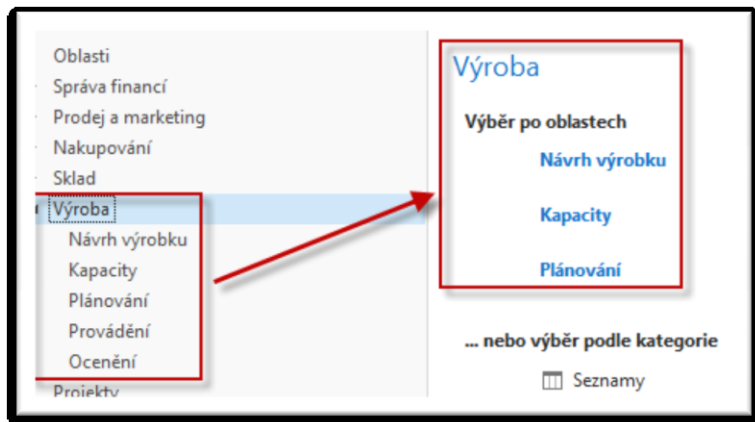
Oblasti
Správa financí
Prodej a marketing
Nakupování
Sklad
Výroba
Návrh výrobku
Kapacity
Plánování
Provádění
Ocenění
Projekty

Výroba

Výběr po oblastech

Návrh výrobku

Kapacity

Plánování

... nebo výběr podle kategorie

Seznamy